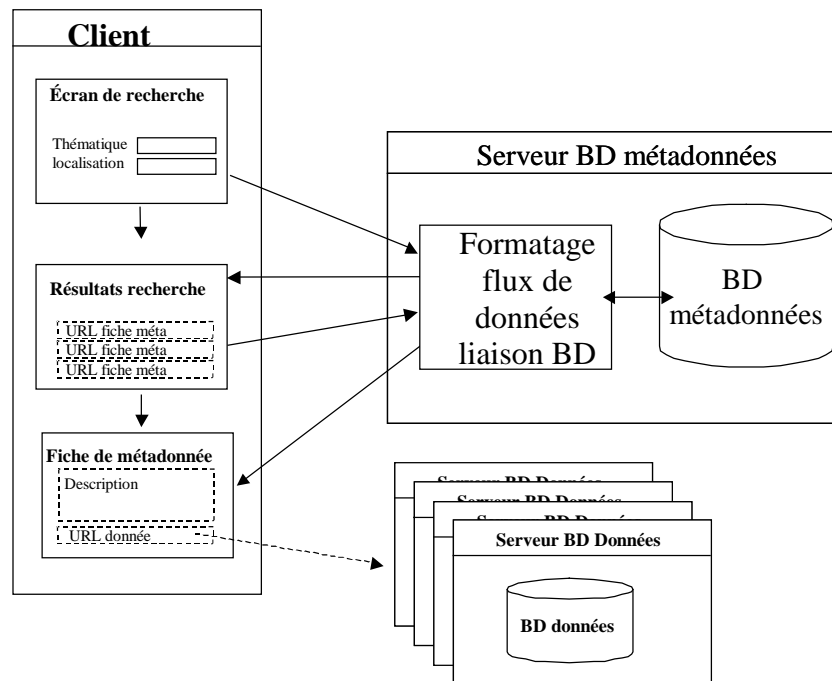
Client

Écran de recherche

Thématique
localisation

Résultats recherche

URL fiche méta
URL fiche méta
URL fiche méta

Fiche de métadonnée

Description

URL donnée

Serveur BD métadonnées

Formatage flux de données liaison BD

BD métadonnées

Serveur BD Données
Serveur BD Données
Serveur BD Données
Serveur BD Données

BD données